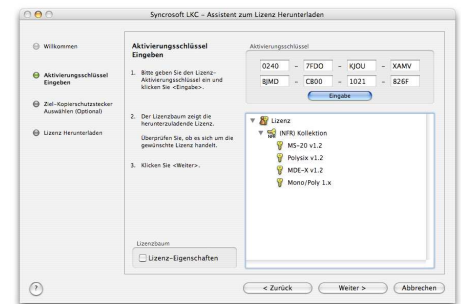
Syncrosoft LKC – Assistent zum Lizenz Herunterladen

Willkommen

Aktivierungsschlüssel Eingeben

Ziel-Kopierschutzstecker Auswählen (Optional)

Lizenz Herunterladen

Aktivierungsschlüssel Eingeben

1. Bitte geben Sie den Lizenz-Aktivierungsschlüssel ein und klicken Sie <Eingabe>.

2. Der Lizenzbaum zeigt die herunterzuladende Lizenz.

Überprüfen Sie, ob es sich um die gewünschte Lizenz handelt.

3. Klicken Sie <Weiter>.

Aktivierungsschlüssel

| 0240 | - | 7FDO | - | KJOU | - | XAMV |
|---|---|---|---|---|---|---|
| BJMD | - | CB00 | - | 1021 | - | 826F |

Eingabe

Lizenz
(NFR) Kollektion
MS-20 v1.2
Polysix v1.2
MDE-X v1.2
Mono/Poly 1.x

Lizenzbaum

Lizenz-Eigenschaften

?

< Zurück

Weiter >

Abbrechen